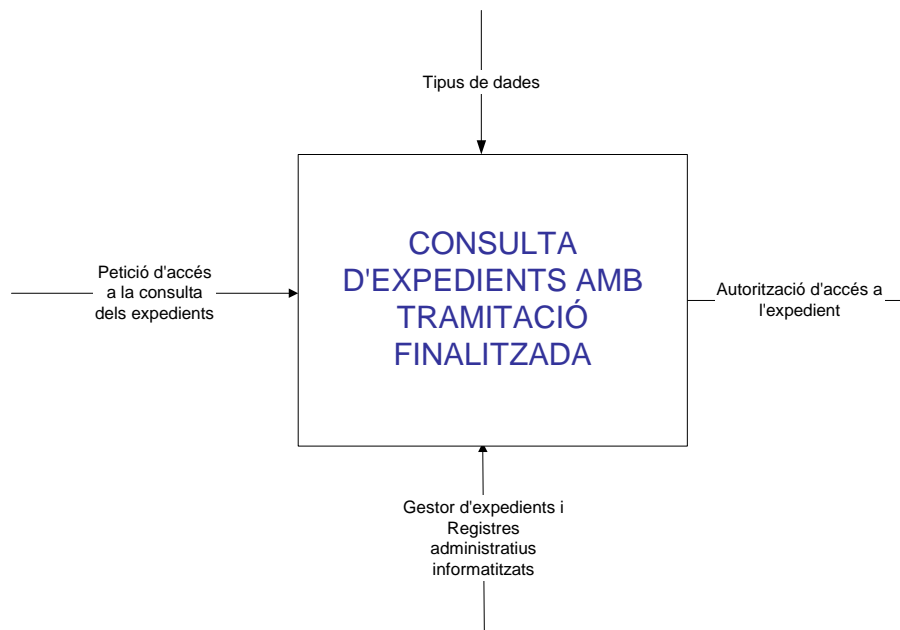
Tipus de dades

Petició d'accés a la consulta dels expedients

CONSULTA D'EXPEDIENTS AMB TRAMITACIÓ FINALITZADA

Autorització d'accés a l'expedient

Gestor d'expedients i Registres administratius informatitzats